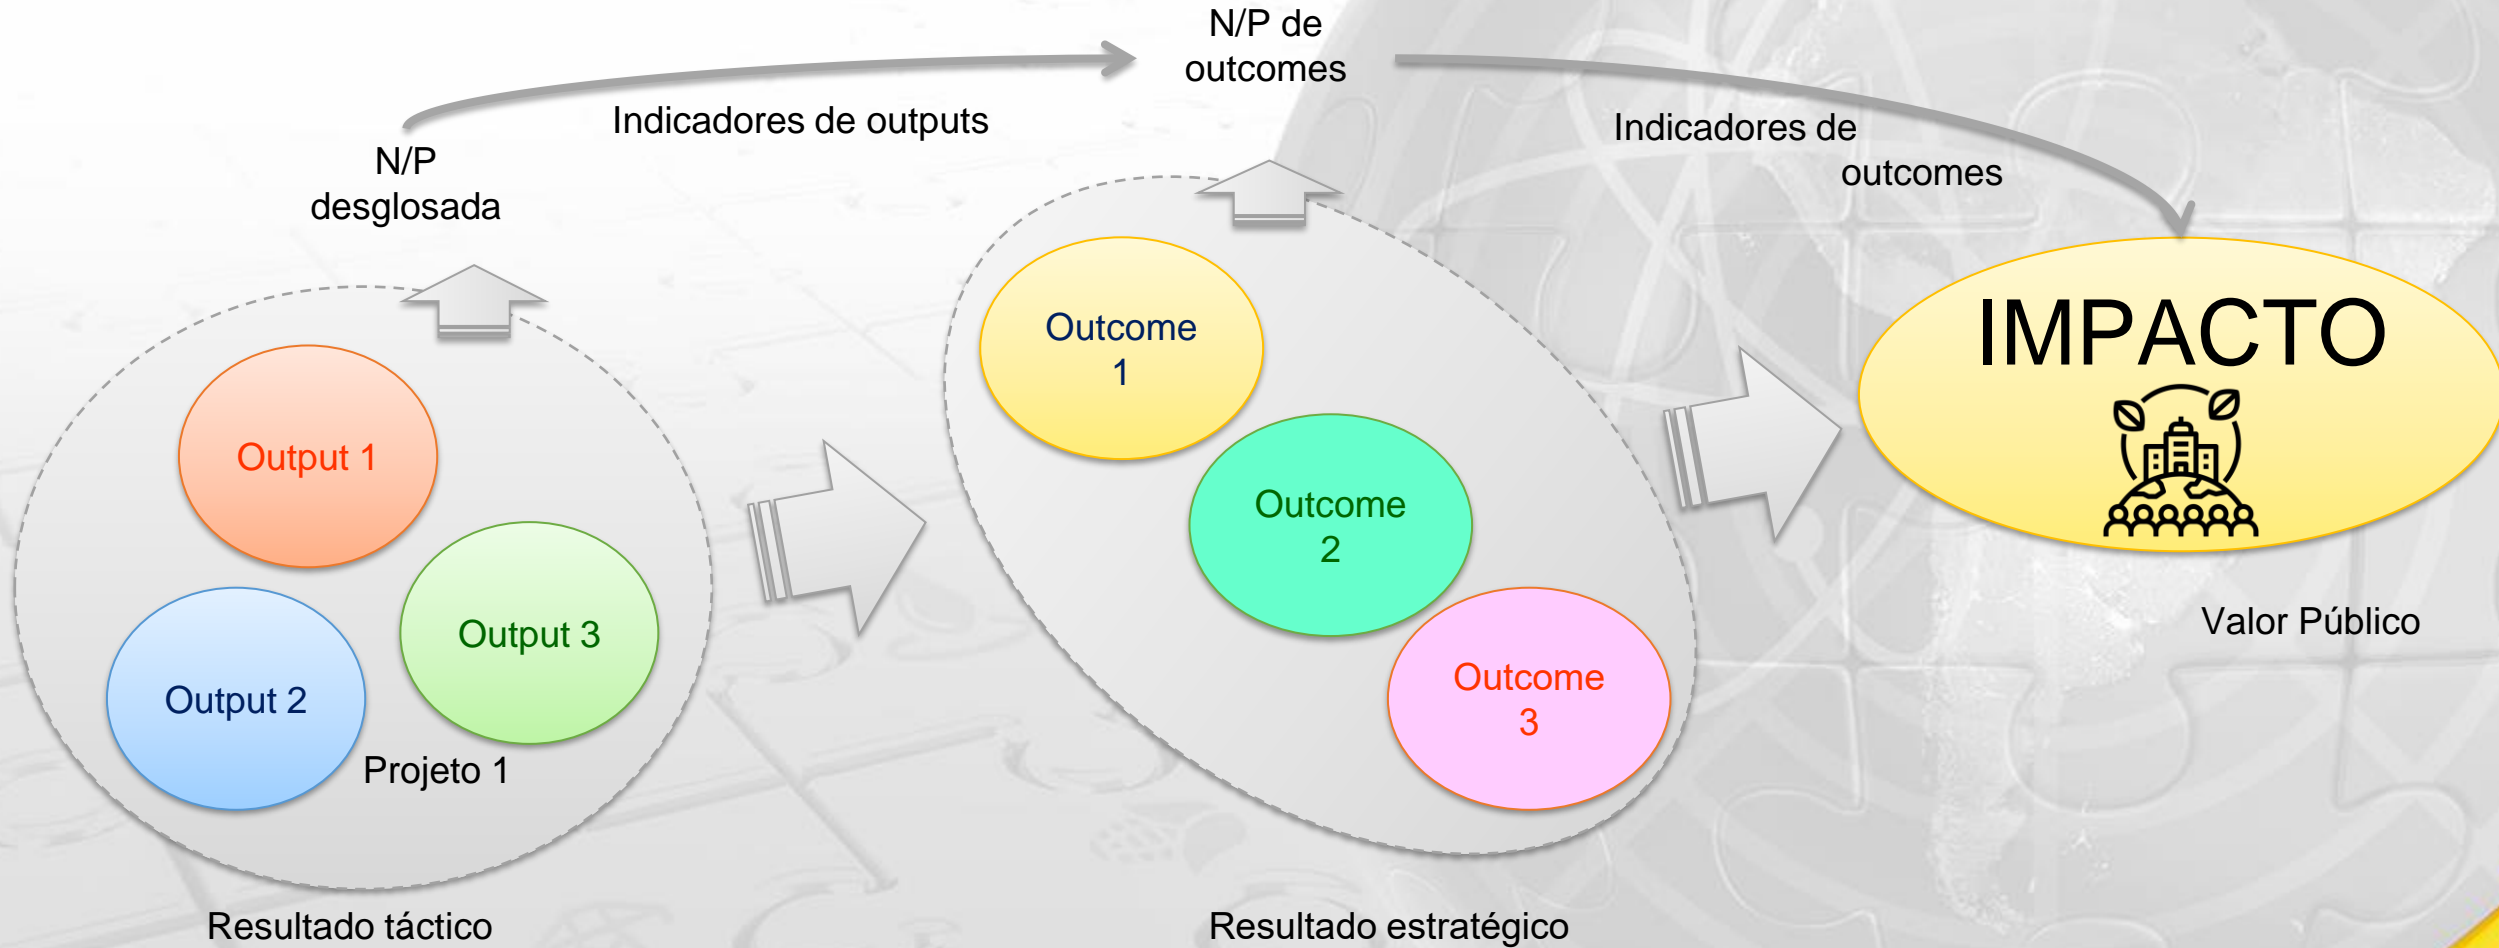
N/P de outcomes

Indicadores de outputs

N/P desglosada

Indicadores de outcomes

Outcome 1

Outcome 2

Outcome 3

IMPACTO

Output 1

Output 3

Output 2

Projeto 1

Valor Público

Resultado táctico

Resultado estratégico